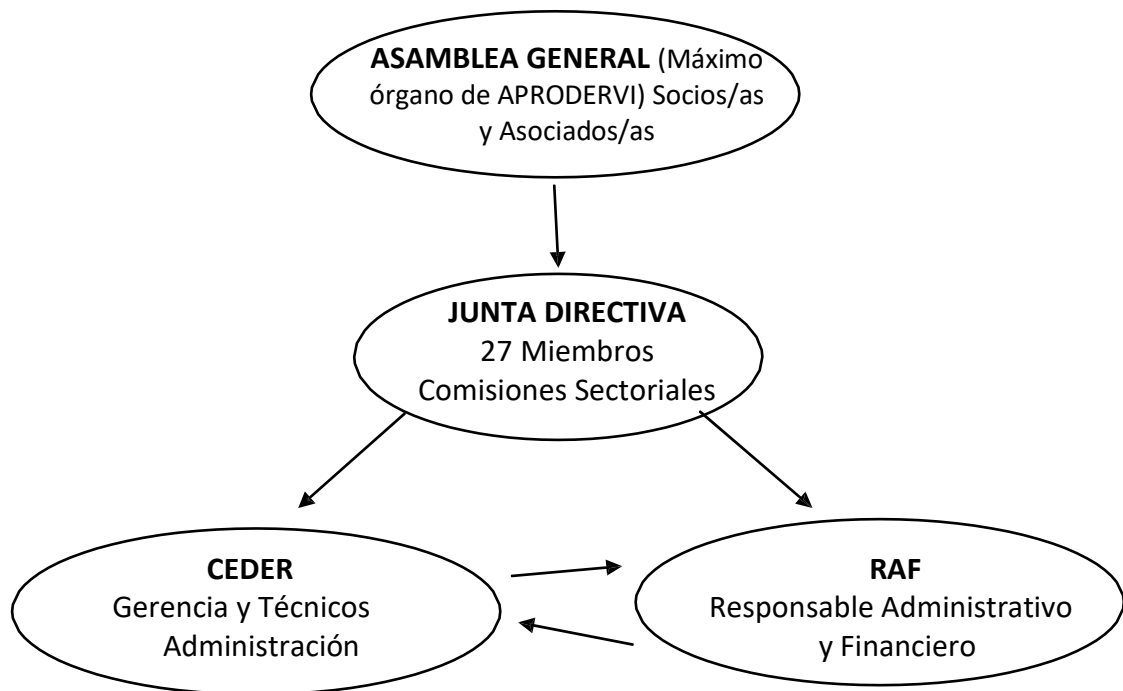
**ASAMBLEA GENERAL** (Máximo órgano de APRODERVI) Socios/as y Asociados/as

**JUNTA DIRECTIVA**
27 Miembros
Comisiones Sectoriales

**CEDER**
Gerencia y Técnicos
Administración

**RAF**
Responsable Administrativo y Financiero